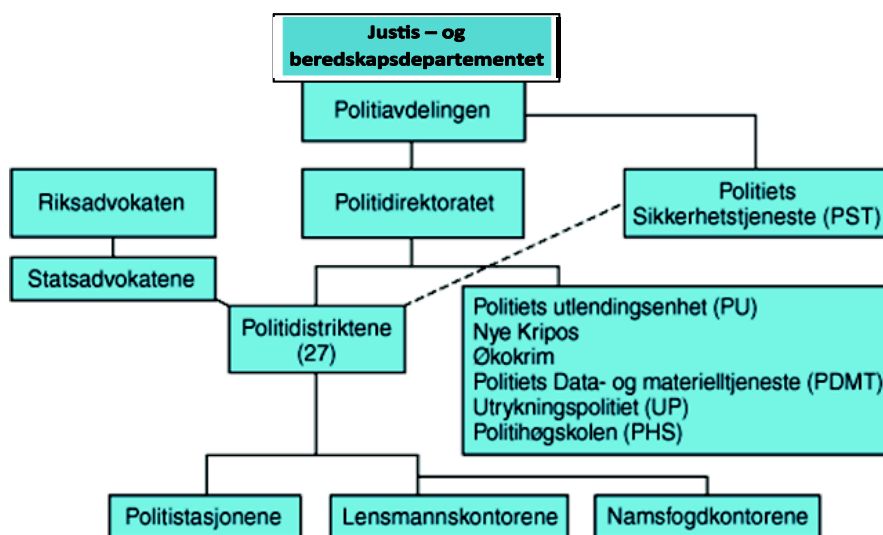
Justis – og beredskapsdepartementet

Politiavdelingen

Riksadvokaten

Politidirektoratet

Politiets Sikkerhetstjeneste (PST)

Statsadvokatene

Politidistriktene (27)

Politiets utlendingsenhet (PU)
Nye Kripos
Økokrim
Politiets Data- og materielltjeneste (PDMT)
Utrykningspolitiet (UP)
Politihøgskolen (PHS)

Politistasjonene

Lensmannskontorene

Namsfogdkontorene